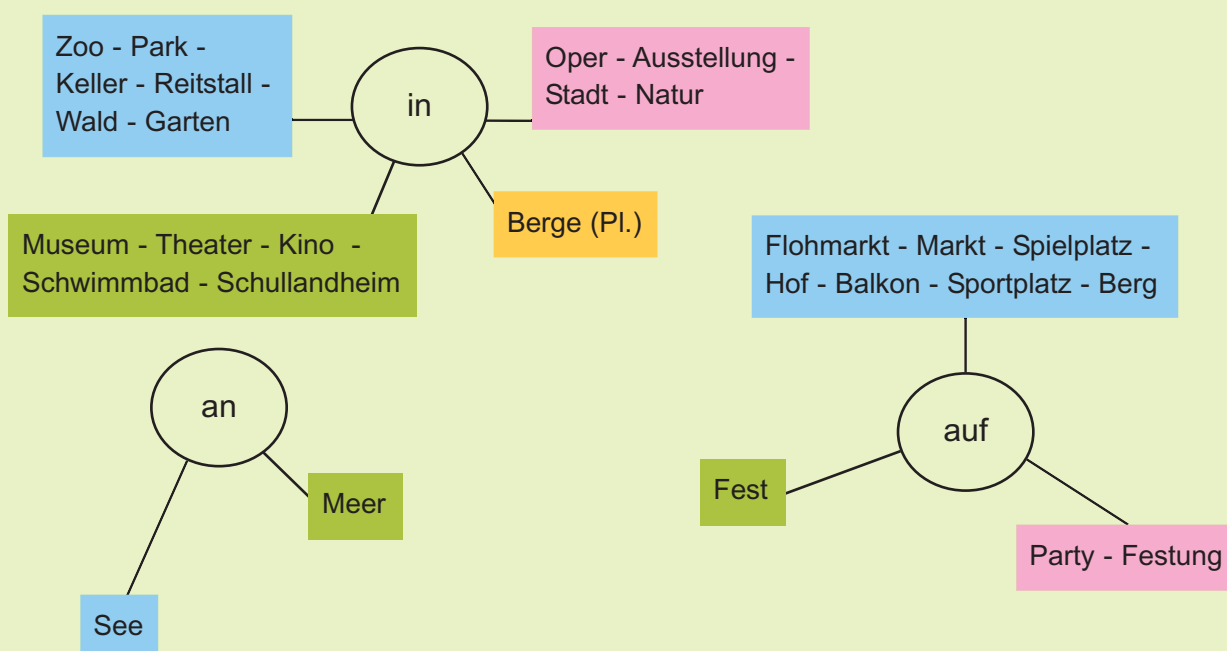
Zoo - Park - Keller - Reitstall - Wald - Garten

in

Oper - Ausstellung - Stadt - Natur

Museum - Theater - Kino - Schwimmbad - Schullandheim

Berge (Pl.)

Flohmarkt - Markt - Spielplatz - Hof - Balkon - Sportplatz - Berg

an

Meer

See

auf

Fest

Party - Festung